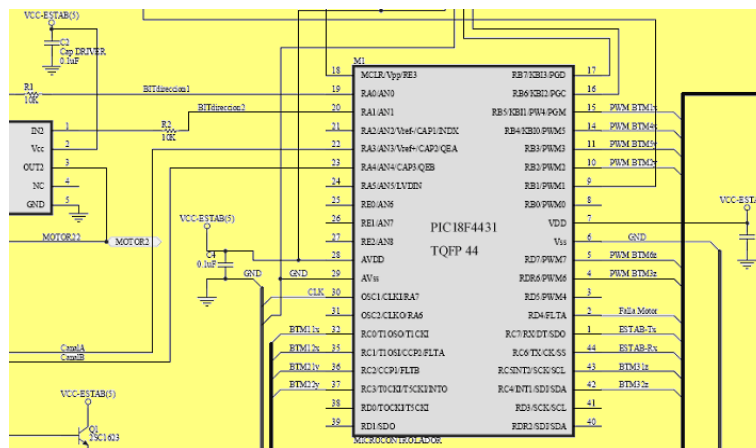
VCC-ESTAB(5)
C2
Cap DRIVER
0.1uF
R1
10K
BITdireccion1
BITdireccion2
R2
10K
IN2
Vcc
OUT2
NC
GND
1
2
3
4
5
MOTOR22
MOTOR2
CanalA
CanalB
VCC-ESTAB(5)
C4
0.1uF
GND
GND
CLK
BTM11x
BTM12x
BTM21v
BTM22y
VCC-ESTAB(5)
Q1
2SC1623
M1
18
19
20
21
22
23
24
25
26
27
28
29
30
31
32
35
36
37
38
39
MCLR/Vpp/RE3
RA0/AN0
RA1/AN1
RA2/AN2/Vref-/CAP1/INDX
RA3/AN3/Vref+/CAP2/QEA
RA4/AN4/CAP3/QEB
RA5/AN5/LVDIN
RE0/AN6
RE1/AN7
RE2/AN8
AVDD
AVss
OSC1/CLKI/RA7
OSC2/CLKO/RA6
RC0/T1OSO/T1CKI
RC1/T1OSI/CCP2/FLTA
RC2/CCP1/FLTB
RC3/T0CKI/T5CKI/INT0
RD0/T0CKI/T5CKI
RD1/SDO
PIC18F4431
TQFP 44
MICROCONTROLADOR
RB7/KBI3/PGD
RB6/KBI2/PGC
RB5/KBI1/PWM4/PGM
RB4/KBI0/PWM5
RB3/PWM3
RB2/PWM2
RB1/PWM1
RB0/PWM0
VDD
Vss
RD7/PWM7
RD6/PWM6
RD5/PWM4
RD4/FLTA
RC7/RX/DT/SDO
RC6/TX/CK/SS
RC5/INT2/SCK/SCL
RC4/INT1/SDI/SDA
RD3/SCK/SCL
RDR2/SDI/SDA
17
16
15
14
11
10
9
8
7
6
5
4
3
2
1
44
43
42
41
40
PWM BTM1x
PWM BTM4x
PWM BTM3y
PWM BTM2y
GND
PWM BTM6z
PWM BTM5z
Falla Motor
ESTAB-Tx
ESTAB-Rx
BTM31z
BTM32z
VCC-ESTAB